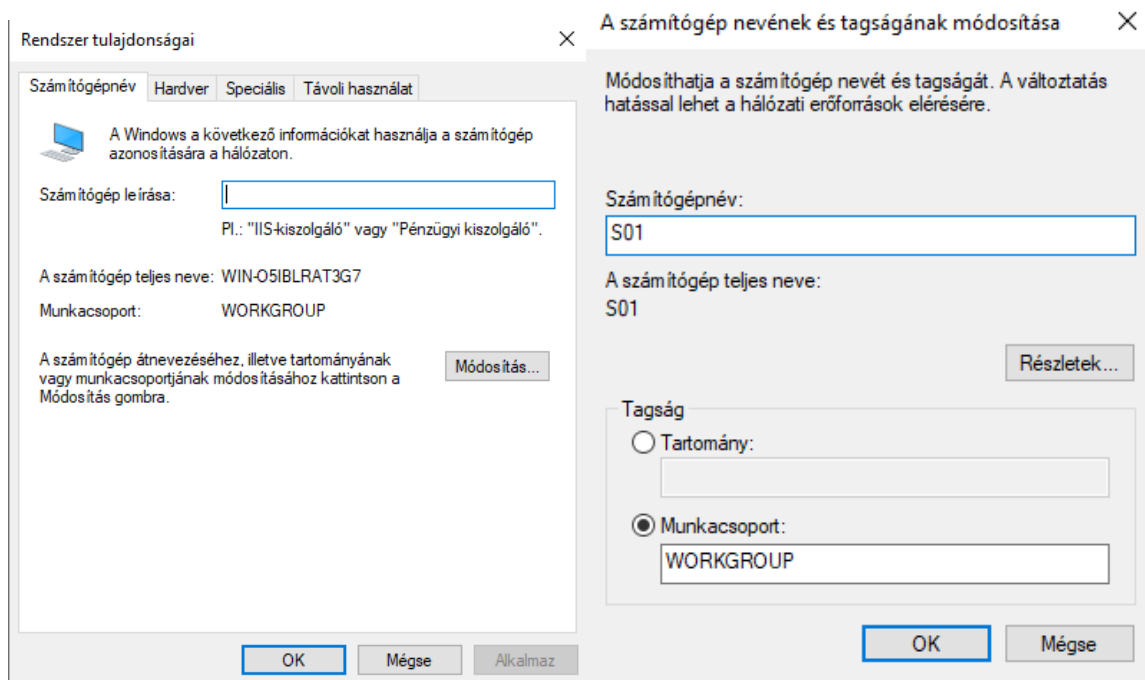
Rendszer tulajdonságai

Számítógépnév | Hardver | Speciális | Távoli használat

A Windows a következő információkat használja a számítógép azonosítására a hálózaton.

Számítógép leírása:

Pl.: "IIS-kiszolgáló" vagy "Pénzügyi kiszolgáló".

A számítógép teljes neve: WIN-O5IBLRAT3G7

Munkacsoport: WORKGROUP

A számítógép átnevezéséhez, illetve tartományának vagy munkacsoportjának módosításához kattintson a Módosítás gombra.

Módosítás...

OK
Mégse
Alkalmaz

A számítógép nevének és tagságának módosítása

Módosíthatja a számítógép nevét és tagságát. A változtatás hatással lehet a hálózati erőforrások elérésére.

Számítógépnév:
S01

A számítógép teljes neve:
S01

Részletek...

Tagság
Tartomány:

Munkacsoport:
WORKGROUP

OK
Mégse